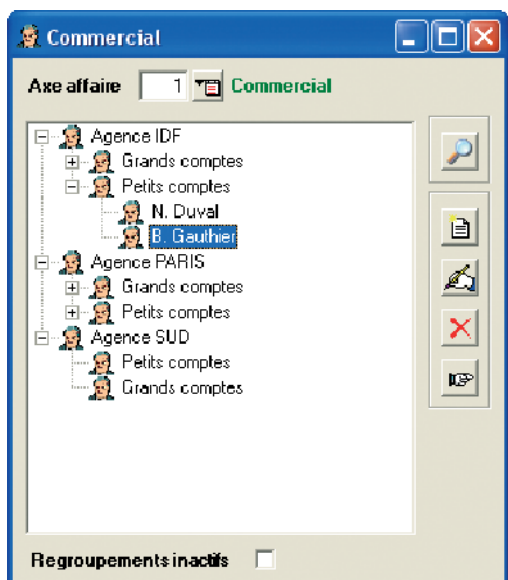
Commercial

Axe affaire 1 Commercial

Agence IDF
Grands comptes
Petits comptes
N. Duval
B. Gauthier
Agence PARIS
Grands comptes
Petits comptes
Agence SUD
Petits comptes
Grands comptes

Regroupements inactifs